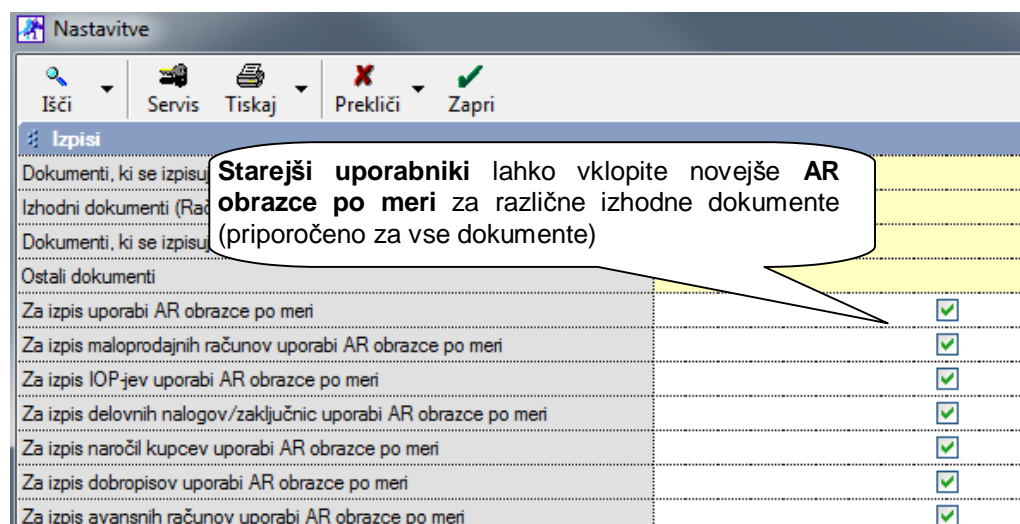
Nastavitve

Išči
Servis
Tiskaj
Prekliči
Zapri

Izpisi

Dokumenti, ki se izpisuj

Izhodni dokumenti (Rač

Dokumenti, ki se izpisuj

Ostali dokumenti

**Starejši uporabniki** lahko vklopite novejše **AR obrazce po meri** za različne izhodne dokumente (priporočeno za vse dokumente)

Za izpis uporabi AR obrazce po meri
Za izpis maloprodajnih računov uporabi AR obrazce po meri
Za izpis IOP-jev uporabi AR obrazce po meri
Za izpis delovnih nalogov/zaključnic uporabi AR obrazce po meri
Za izpis naročil kupcev uporabi AR obrazce po meri
Za izpis dobropisov uporabi AR obrazce po meri
Za izpis avansnih računov uporabi AR obrazce po meri